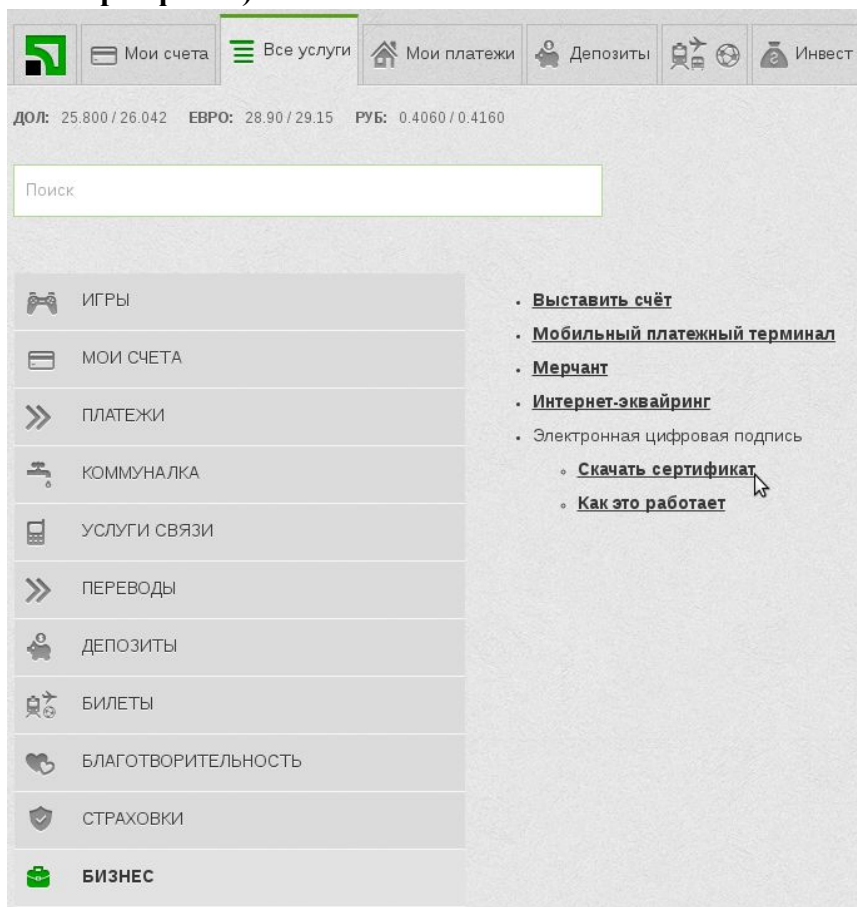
Мои счета | Все услуги | Мои платежи | Депозиты | Инвест

ДОЛ: 25.800 / 26.042 ЕВРО: 28.90 / 29.15 РУБ: 0.4060 / 0.4160

Поиск

ИГРЫ
МОИ СЧЕТА
ПЛАТЕЖИ
КОММУНАЛКА
УСЛУГИ СВЯЗИ
ПЕРЕВОДЫ
ДЕПОЗИТЫ
БИЛЕТЫ
БЛАГОТВОРИТЕЛЬНОСТЬ
СТРАХОВКИ
БИЗНЕС

- Выставить счёт
- Мобильный платежный терминал
- Мерчант
- Интернет-эквайринг
- Электронная цифровая подпись
  - Скачать сертификат
  - Как это работает